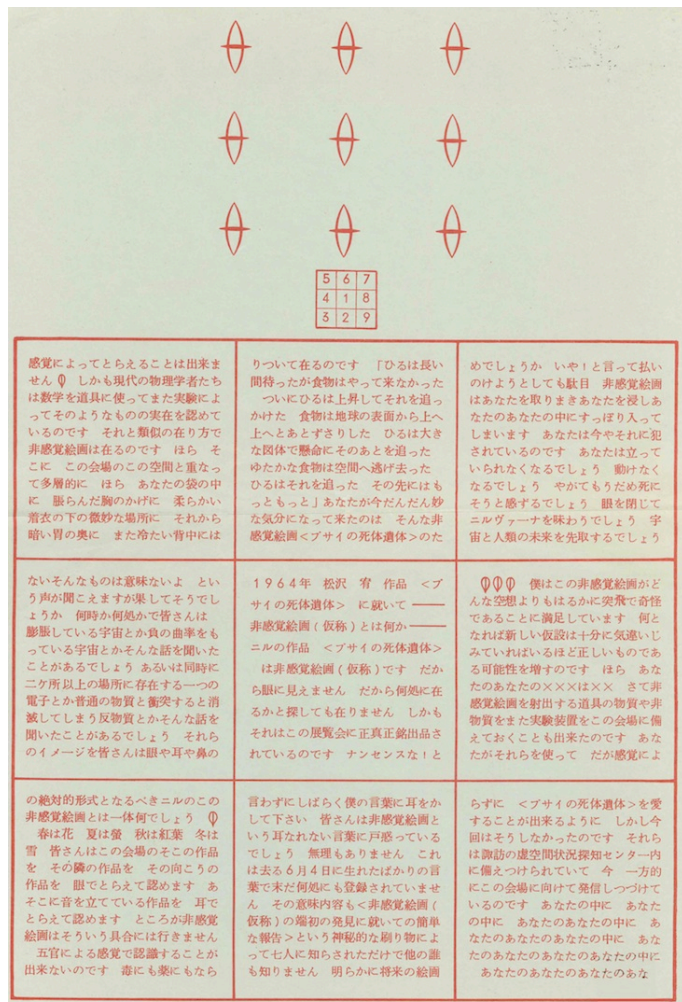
| 5 | 6 | 7 |
|---|---|---|
| 4 | 1 | 8 |
| 3 | 2 | 9 |

感覚によってとらえることは出来ません　しかも現代の物理学者たちは数学を道具に使ってまた実験によってそのようなものの実在を認めているのです　それと類似の在り方で非感覚絵画は在るのです　ほら　そこに　この会場のこの空間と重なって多層的に　ほら　あなたの袋の中に　脹らんだ胸のかげに　柔らかい着衣の下の微妙な場所に　それから暗い胃の奥に　また冷たい背中には

りついて在るのです　「ひるは長い間待ったが食物はやって来なかった　ついにひるは上昇してそれを追っかけた　食物は地球の表面から上へ上へとあとずさりした　ひるは大きな図体で懸命にそのあとを追った　ゆたかな食物は空間へ逃げ去った　ひるはそれを追った　その先にはもっともっと」あなたが今だんだん妙な気分になって来たのは　そんな非感覚絵画＜ブサイの死体遺体＞のた

めでしょうか　いや！と言って払いのけようとしても駄目　非感覚絵画はあなたを取りまきあなたを浸しあなたのあなたの中にすっぽり入ってしまいます　あなたは今やそれに犯されているのです　あなたは立っていられなくなるでしょう　動けなくなるでしょう　やがてもうだめ死にそうと感ずるでしょう　眼を閉じてニルヴァーナを味わうでしょう　宇宙と人類の未来を先取するでしょう

ないそんなものは意味ないよ　という声が聞こえますが果してそうでしょうか　何時か何処かで皆さんは膨脹している宇宙とか負の曲率をもっている宇宙とかそんな話を聞いたことがあるでしょう　あるいは同時に二ケ所以上の場所に存在する一つの電子とか普通の物質と衝突すると消滅してしまう反物質とかそんな話を聞いたことがあるでしょう　それらのイメージを皆さんは眼や耳や鼻の

１９６４年　松沢　宥　作品　＜ブサイの死体遺体＞　に就いて――　非感覚絵画（仮称）とは何か――　ニルの作品　＜ブサイの死体遺体＞　は非感覚絵画（仮称）です　だから眼に見えません　だから何処に在るかと探しても在りません　しかもそれはこの展覧会に正真正銘出品されているのです　ナンセンスな！と

僕はこの非感覚絵画がどんな空想よりもはるかに突飛で奇怪であることに満足しています　何となれば新しい仮説は十分に気違いじみていればいるほど正しいものである可能性を増すのです　ほら　あなたのあなたの×××は××　さて非感覚絵画を射出する道具の物質や非物質をまた実験装置をこの会場に備えておくことも出来たのです　あなたがそれらを使って　だが感覚によ

の絶対的形式となるべきニルのこの非感覚絵画とは一体何でしょう　春は花　夏は蛍　秋は紅葉　冬は雪　皆さんはこの会場のそこの作品を　その隣の作品を　その向こうの作品を　眼でとらえて認めます　あそこに音を立てている作品を　耳でとらえて認めます　ところが非感覚絵画はそういう具合には行きません　五官による感覚で認識することが出来ないのです　毒にも薬にもなら

言わずにしばらく僕の言葉に耳をかして下さい　皆さんは非感覚絵画という耳なれない言葉に戸惑っているでしょう　無理もありません　これは去る６月４日に生れたばかりの言葉で未だ何処にも登録されていません　その意味内容も＜非感覚絵画（仮称）の端初の発見に就いての簡単な報告＞という神秘的な刷り物によって七人に知らされただけで他の誰も知りません　明らかに将来の絵画

らずに　＜ブサイの死体遺体＞を愛することが出来るように　しかし今回はそうしなかったのです　それらは諏訪の虚空間状況探知センター内に備えつけられていて　今　一方的にこの会場に向けて発信しつづけているのです　あなたの中に　あなたの中に　あなたのあなたの中に　あなたのあなたのあなたの中に　あなたのあなたのあなたのあなたの中に　あなたのあなたのあなたのあな